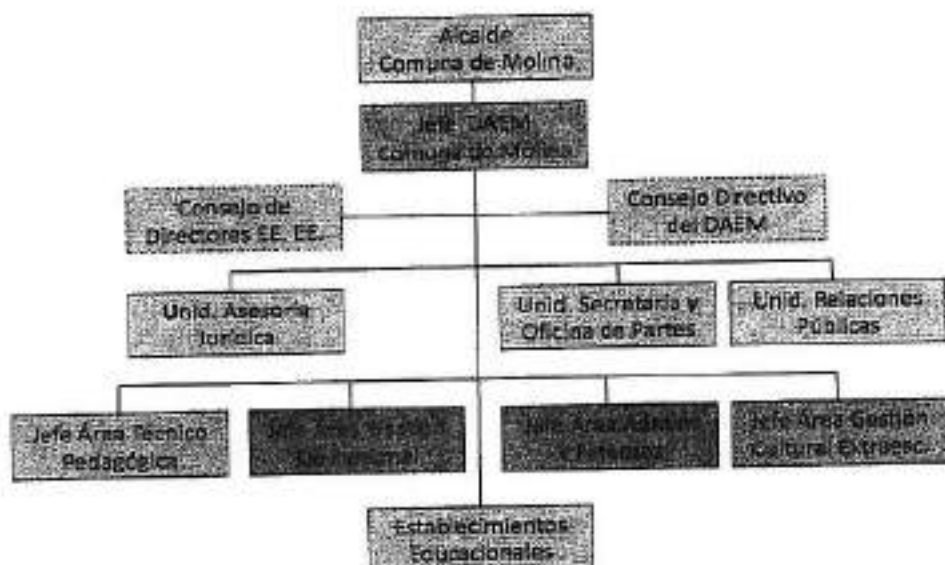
Alcalde
Comuna de Molina

Jefe DAEM
Comuna de Molina

Consejo de
Directores EE. EE.

Consejo Directivo
del DAEM

Unid. Asesoría
Jurídica

Unid. Secretaría y
Oficina de Partes

Unid. Relaciones
Públicas

Jefe Área Técnico
Pedagógica

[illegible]

Jefe Área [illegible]
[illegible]

Jefe Área Gestión
Cultural Extraesc.

Establecimientos
Educacionales